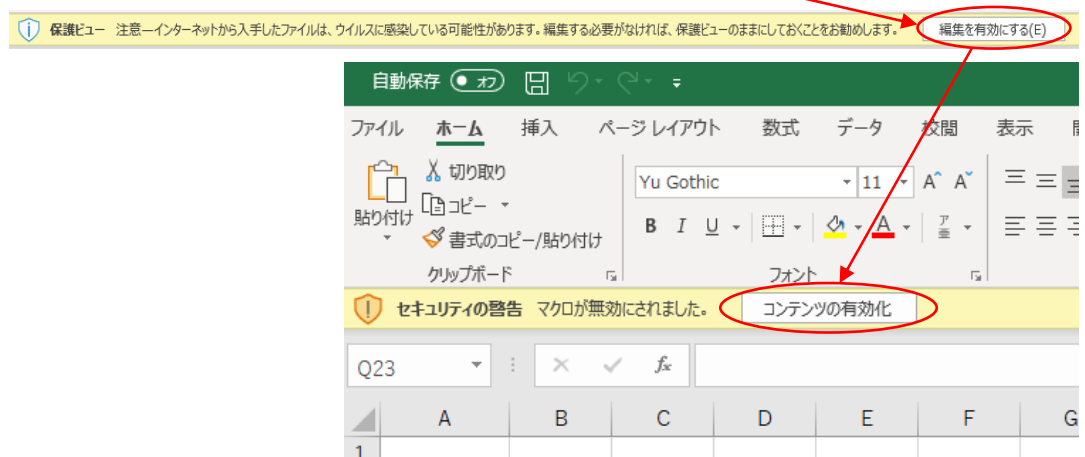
保護ビュー 注意—インターネットから入手したファイルは、ウイルスに感染している可能性があります。編集する必要がなければ、保護ビューのままにしておくことをお勧めします。 編集を有効にする(E)

自動保存 オフ

ファイル ホーム 挿入 ページ レイアウト 数式 データ 校閲 表示

貼り付け 切り取り コピー 書式のコピー/貼り付け

クリップボード

Yu Gothic 11 A A

B I U A

フォント

セキュリティの警告 マクロが無効にされました。 コンテンツの有効化

Q23

$f_x$

| A | B | C | D | E | F | G |
|---|---|---|---|---|---|---|
| 1 | | | | | | |